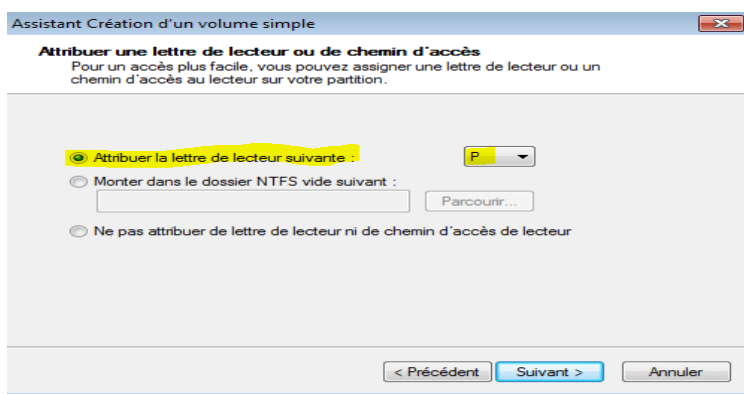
Assistant Création d'un volume simple

Attribuer une lettre de lecteur ou de chemin d'accès
Pour un accès plus facile, vous pouvez assigner une lettre de lecteur ou un chemin d'accès au lecteur sur votre partition.

Attribuer la lettre de lecteur suivante : P

Monter dans le dossier NTFS vide suivant :

Parcourir...

Ne pas attribuer de lettre de lecteur ni de chemin d'accès de lecteur

< Précédent | Suivant > | Annuler